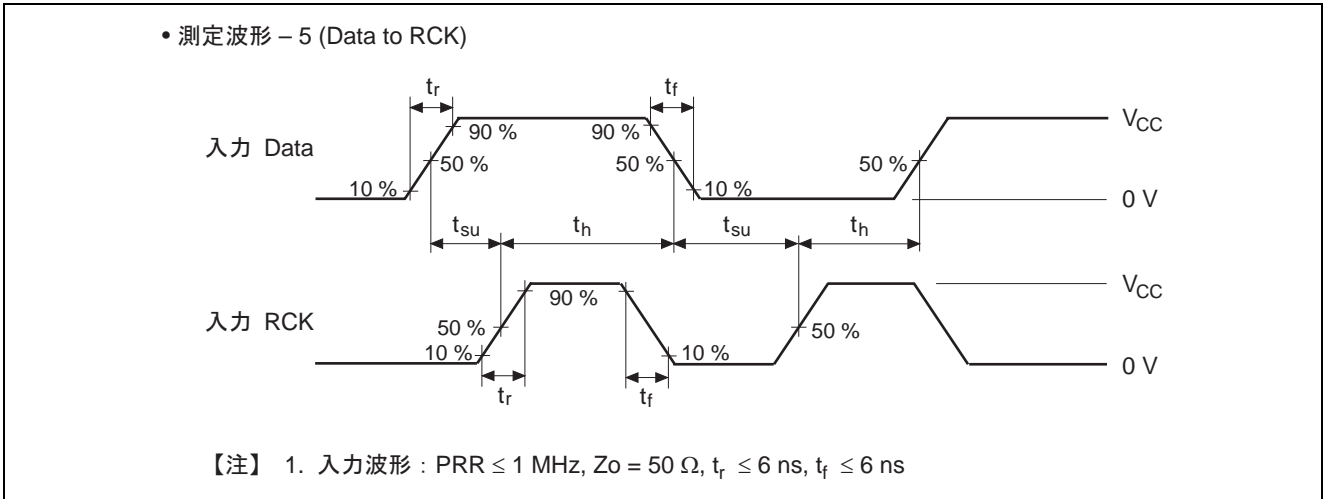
• 測定波形 – 5 (Data to RCK)

$t_r$

$t_f$

90 %

90 %

$V_{CC}$

入力 Data

50 %

50 %

50 %

10 %

10 %

0 V

$t_{su}$

$t_h$

$t_{su}$

$t_h$

90 %

$V_{CC}$

入力 RCK

50 %

50 %

10 %

10 %

0 V

$t_r$

$t_f$

【注】 1. 入力波形：PRR ≤ 1 MHz, Zo = 50 Ω, $t_r$ ≤ 6 ns, $t_f$ ≤ 6 ns